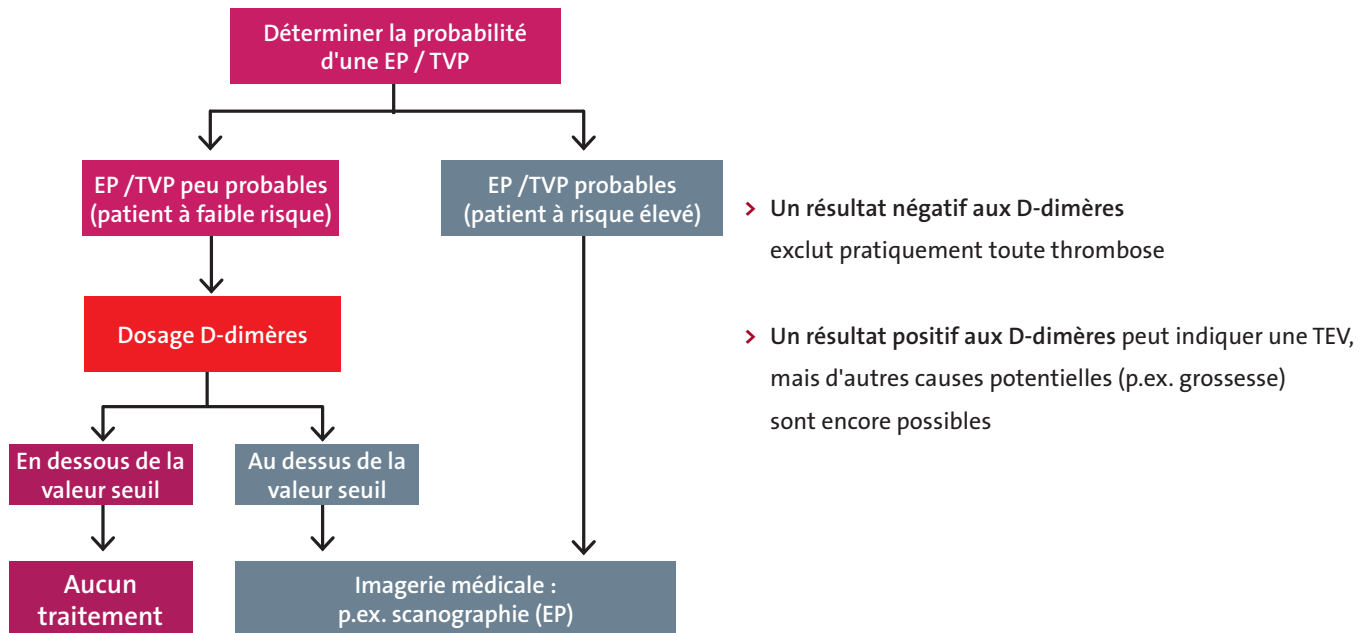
Déterminer la probabilité d'une EP / TVP

EP /TVP peu probables (patient à faible risque)

EP /TVP probables (patient à risque élevé)

Dosage D-dimères

En dessous de la valeur seuil

Au dessus de la valeur seuil

Aucun traitement

Imagerie médicale : p.ex. scanographie (EP)

› Un résultat négatif aux D-dimères exclut pratiquement toute thrombose

› Un résultat positif aux D-dimères peut indiquer une TEV, mais d'autres causes potentielles (p.ex. grossesse) sont encore possibles